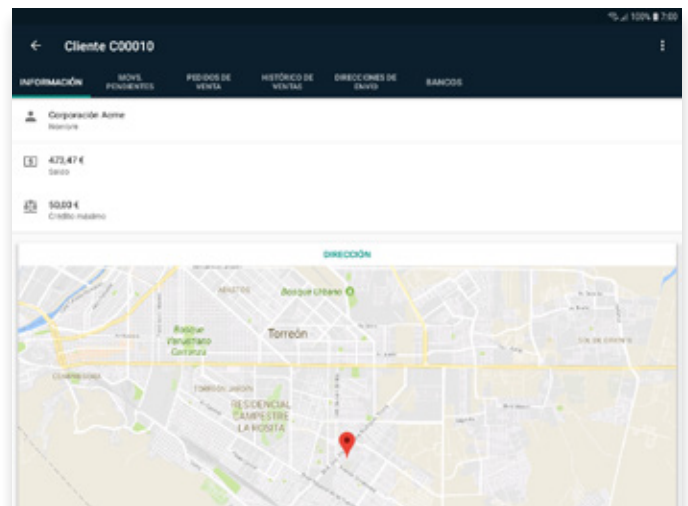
100% 7:00

Cliente C00010

INFORMACIÓN
MOVS. PENDIENTES
PEDIDOS DE VENTA
HISTÓRICO DE VENTAS
DIRECCIONES DE ENVÍO
BANCOS

Corporación Acme
Nombre

473,47 €
Saldo

50,00 €
Crédito máximo

DIRECCIÓN

Bosque Urbano
Bosque Venustiano Carranza
Torreón
TORREÓN JARDÍN
RESIDENCIAL CAMPESTRE LA ROSITA
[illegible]